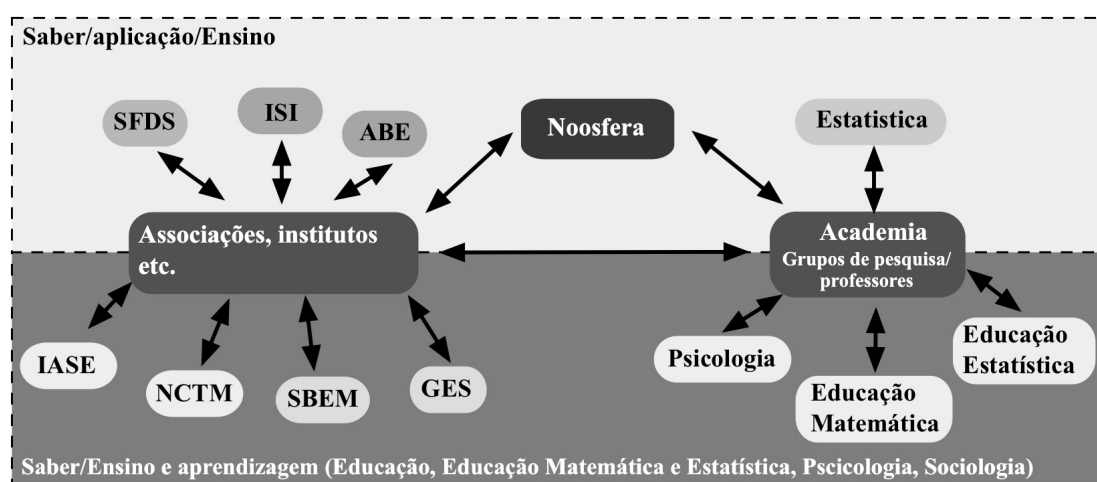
Saber/aplicação/Ensino

SFDS

ISI

ABE

Noosfera

Estatistica

Associações, institutos etc.

Academia
Grupos de pesquisa/ professores

IASE

NCTM

SBEM

GES

Psicologia

Educação Matemática

Educação Estatística

Saber/Ensino e aprendizagem (Educação, Educação Matemática e Estatística, Pscicologia, Sociologia)